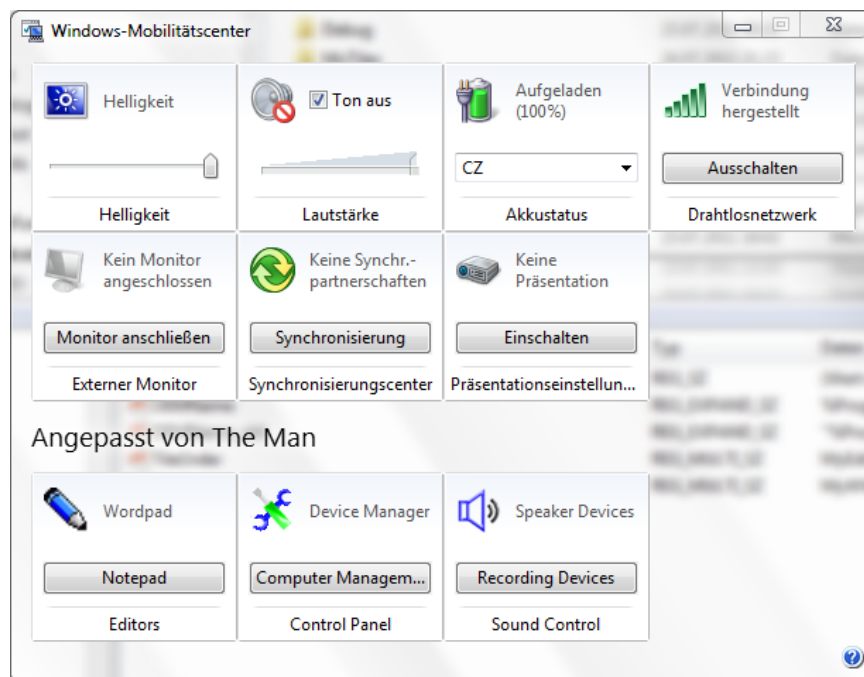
Windows-Mobilitätscenter

Helligkeit

Ton aus

Aufgeladen (100%)

Verbindung hergestellt

CZ

Ausschalten

Helligkeit

Lautstärke

Akkustatus

Drahtlosnetzwerk

Kein Monitor angeschlossen

Keine Synchr.-partnerschaften

Keine Präsentation

Monitor anschließen

Synchronisierung

Einschalten

Externer Monitor

Synchronisierungscenter

Präsentationseinstellun...

Angepasst von The Man

Wordpad

Device Manager

Speaker Devices

Notepad

Computer Managem...

Recording Devices

Editors

Control Panel

Sound Control